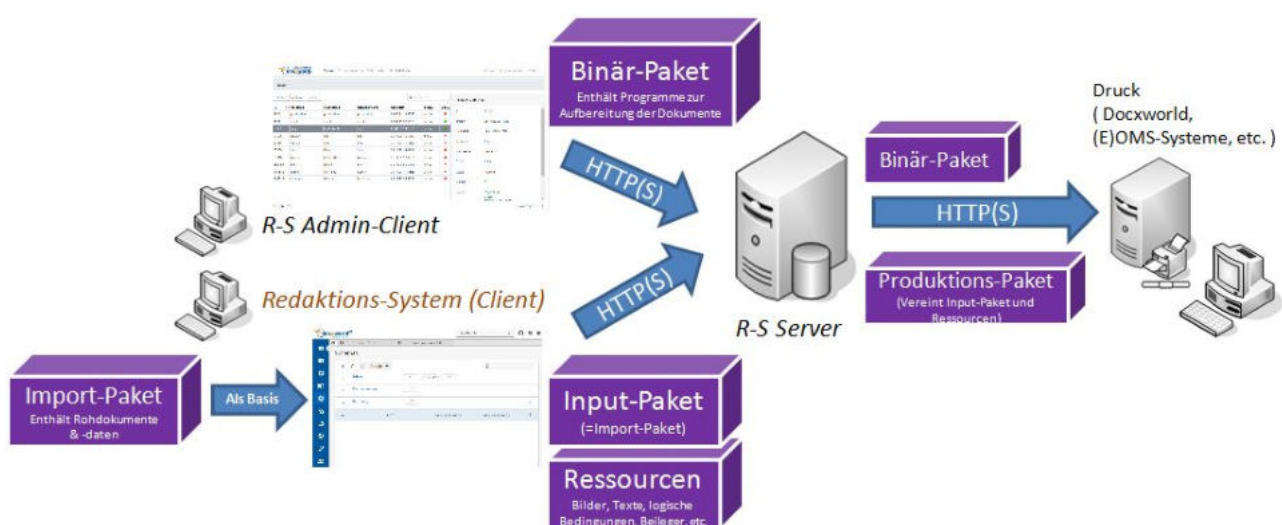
Binär-Paket
Enthält Programme zur Aufbereitung der Dokumente

Druck
( Docxworld,
(E)OMS-Systeme, etc. )

HTTP(S)

R-S Admin-Client

Binär-Paket

HTTP(S)

Redaktions-System (Client)

HTTP(S)

Produktions-Paket
(Vereint Input-Paket und Ressourcen)

R-S Server

Import-Paket
Enthält Rohdokumente & -daten

Als Basis

Input-Paket
(=Import-Paket)

Ressourcen
Bilder, Texte, logische Bedingungen, Beileger, etc.